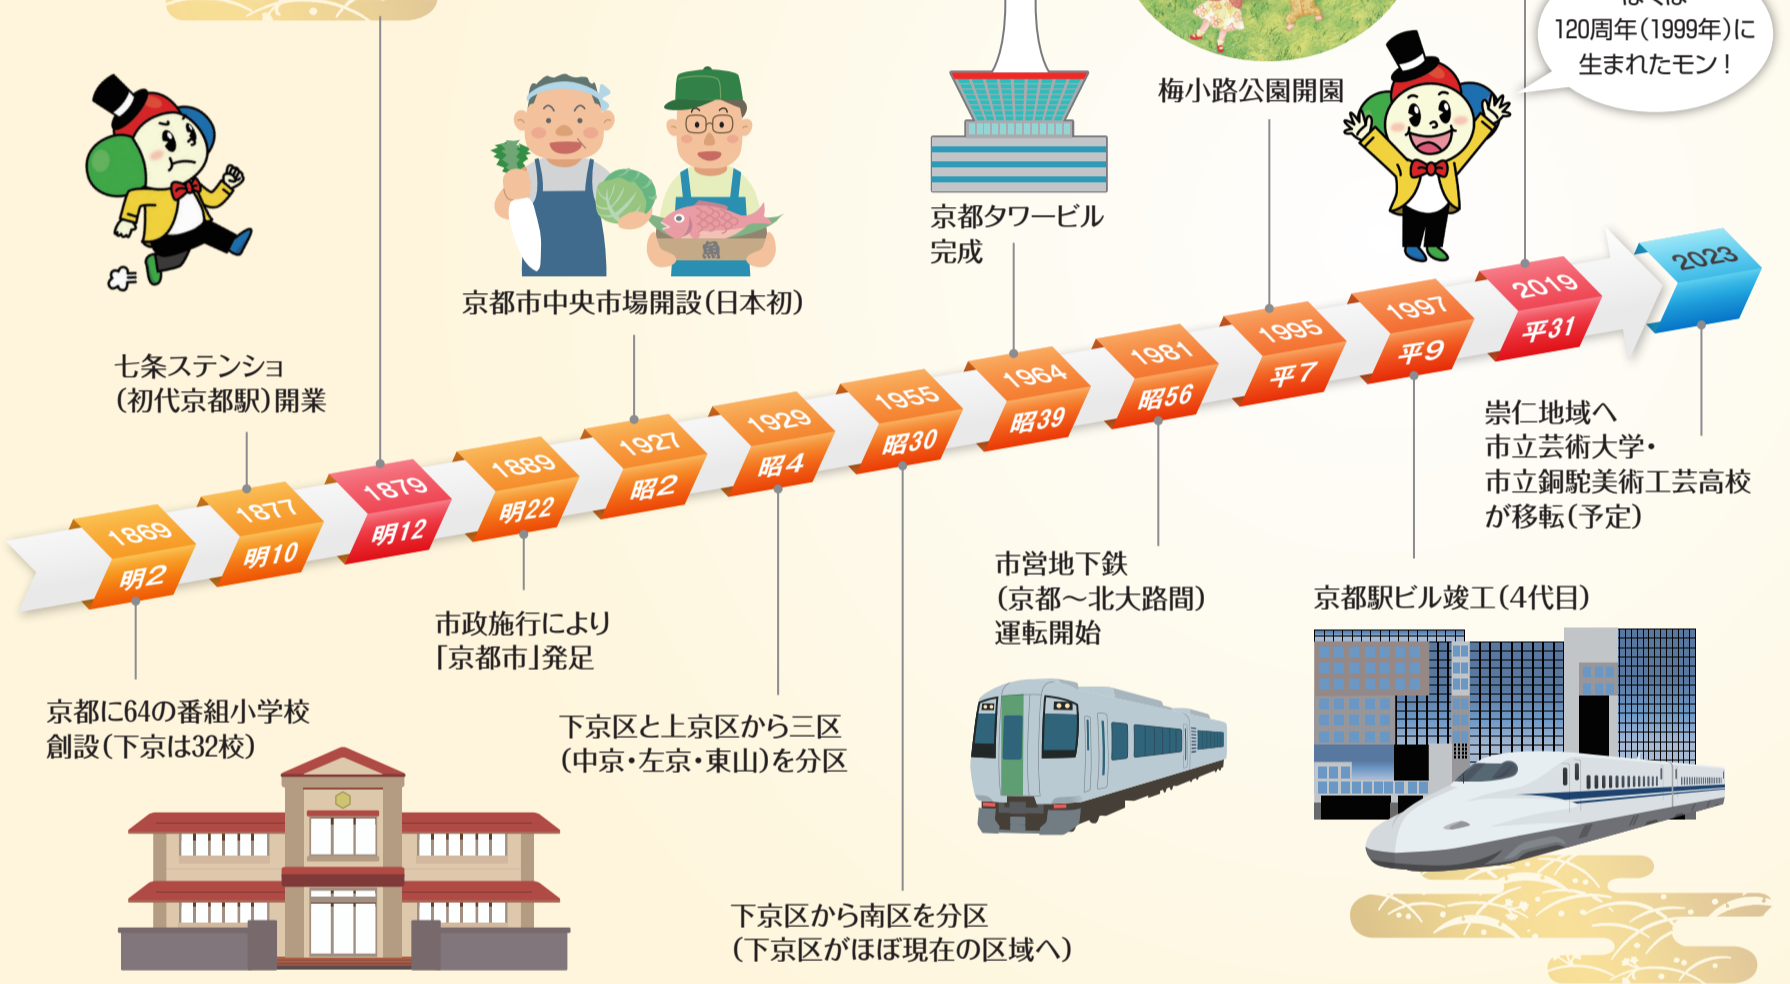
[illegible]
120周年(1999年)に
生まれたモン!

梅小路公園開園

京都タワービル
完成

京都市中央市場開設(日本初)

魚

七条ステンショ
(初代京都駅)開業

1869
明2

1877
明10

1879
明12

1889
明22

1927
昭2

1929
昭4

1955
昭30

1964
昭39

1981
昭56

1995
平7

1997
平9

2019
平31

2023

崇仁地域へ
市立芸術大学・
市立銅駝美術工芸高校
が移転(予定)

市営地下鉄
(京都～北大路間)
運転開始

京都駅ビル竣工(4代目)

市政施行により
「京都市」発足

京都に64の番組小学校
創設(下京は32校)

下京区と上京区から三区
(中京・左京・東山)を分区

下京区から南区を分区
(下京区がほぼ現在の区域へ)